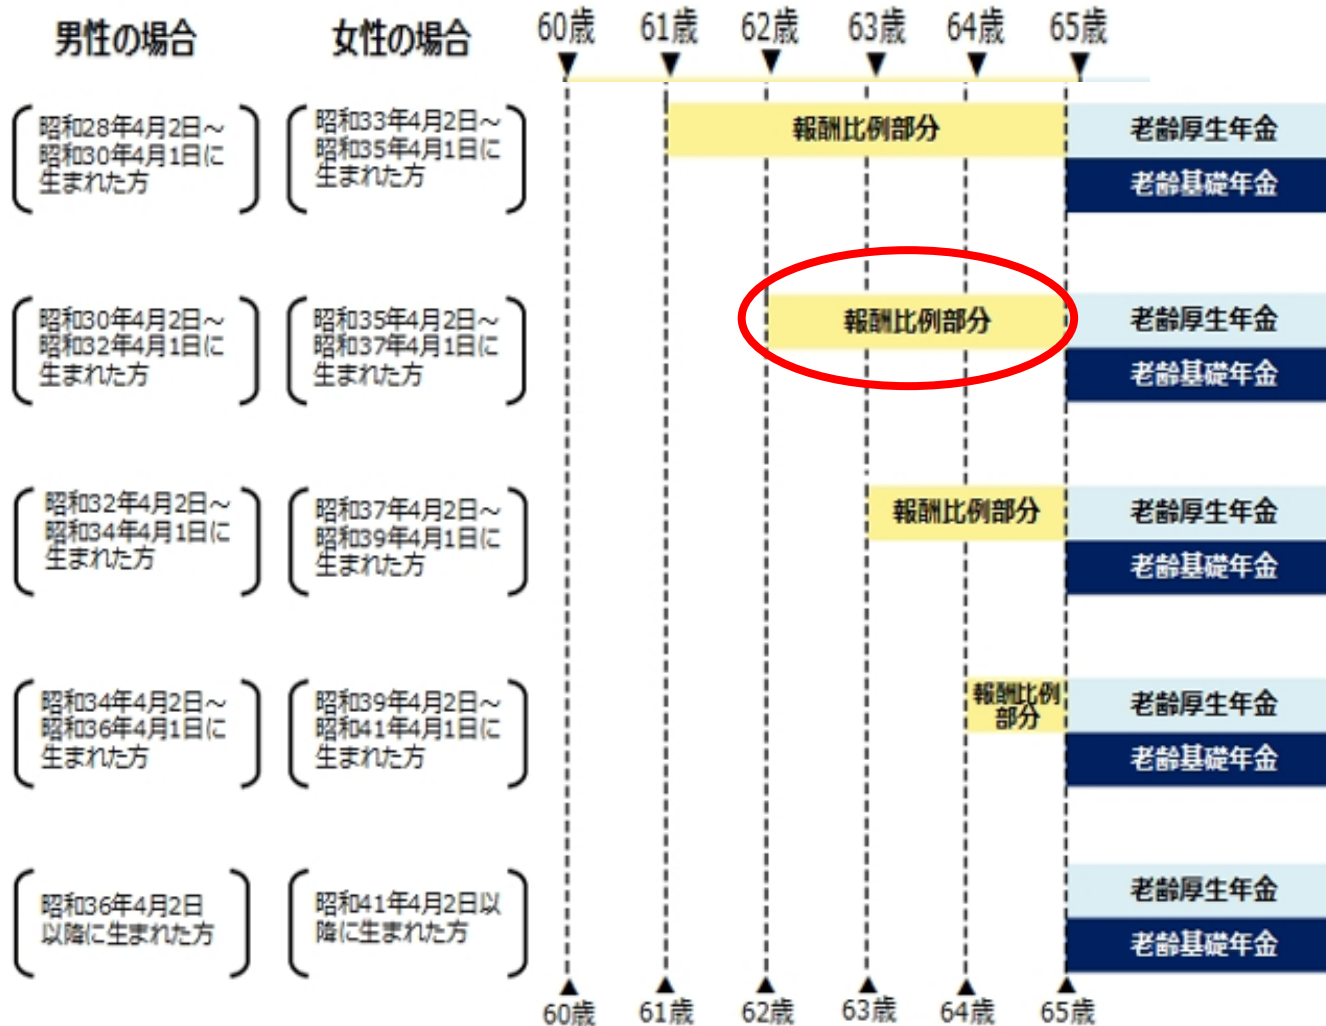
| 男性の場合 | 女性の場合 | 60歳 61歳 62歳 63歳 64歳 65歳 | |
|---|---|---|---|
| 昭和28年4月2日～昭和30年4月1日に生まれた方 | 昭和33年4月2日～昭和35年4月1日に生まれた方 | 報酬比例部分 | 老齢厚生年金 老齢基礎年金 |
| 昭和30年4月2日～昭和32年4月1日に生まれた方 | 昭和35年4月2日～昭和37年4月1日に生まれた方 | 報酬比例部分 | 老齢厚生年金 老齢基礎年金 |
| 昭和32年4月2日～昭和34年4月1日に生まれた方 | 昭和37年4月2日～昭和39年4月1日に生まれた方 | 報酬比例部分 | 老齢厚生年金 老齢基礎年金 |
| 昭和34年4月2日～昭和36年4月1日に生まれた方 | 昭和39年4月2日～昭和41年4月1日に生まれた方 | 報酬比例部分 | 老齢厚生年金 老齢基礎年金 |
| 昭和36年4月2日以降に生まれた方 | 昭和41年4月2日以降に生まれた方 | | 老齢厚生年金 老齢基礎年金 |

60歳 61歳 62歳 63歳 64歳 65歳